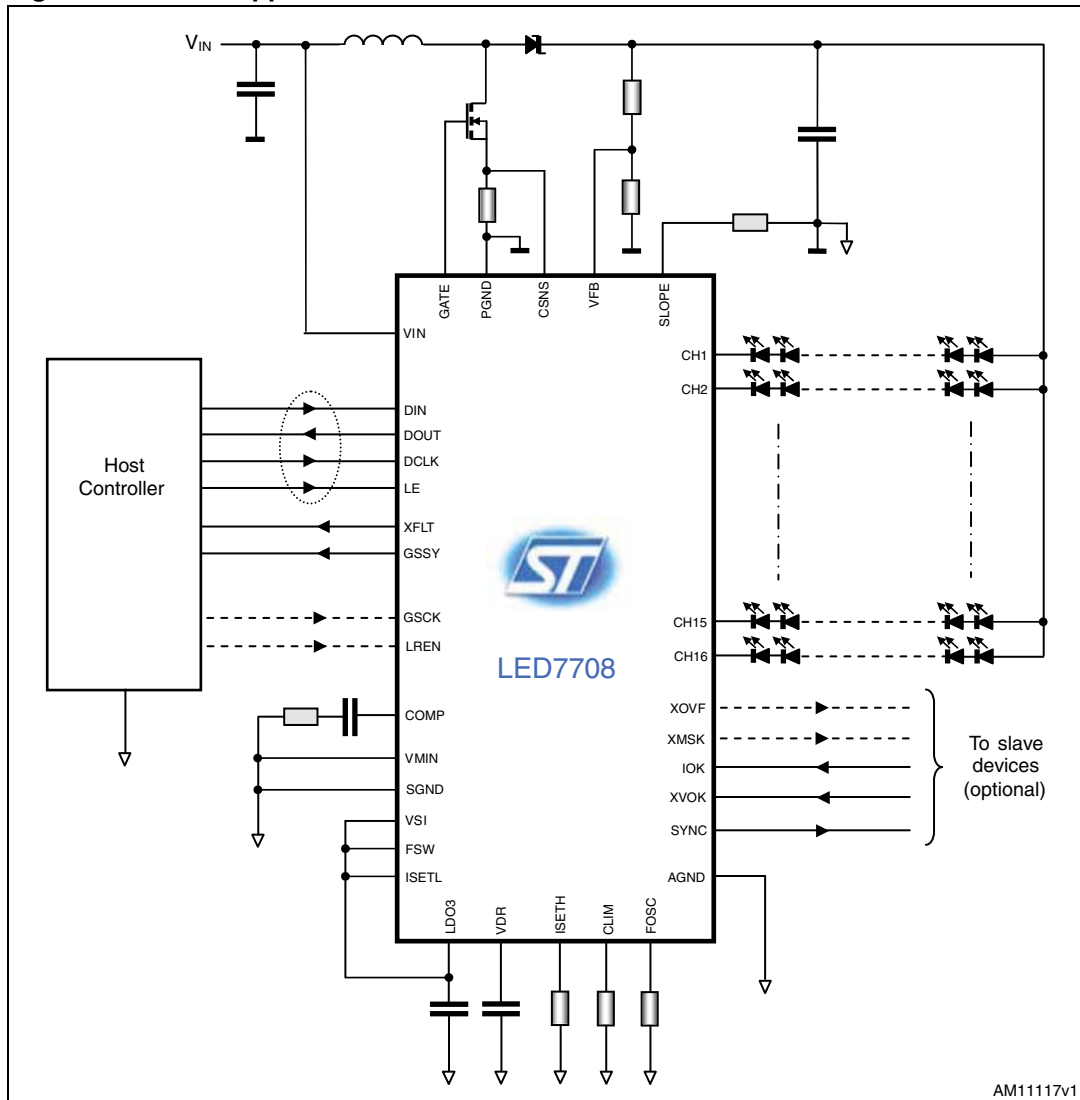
$V_{IN}$

GATE
PGND
CSNS
VFB
SLOPE

VIN
DIN
DOUT
DCLK
LE
XFLT
GSSY
GSCK
LREN
COMP
VMIN
SGND
VSI
FSW
ISETL

Host Controller

CH1
CH2
CH15
CH16

LED7708

XOVF
XMSK
IOK
XVOK
SYNC
AGND

To slave devices (optional)

LDO3
VDR
ISETH
CLIM
FOSC

AM11117v1